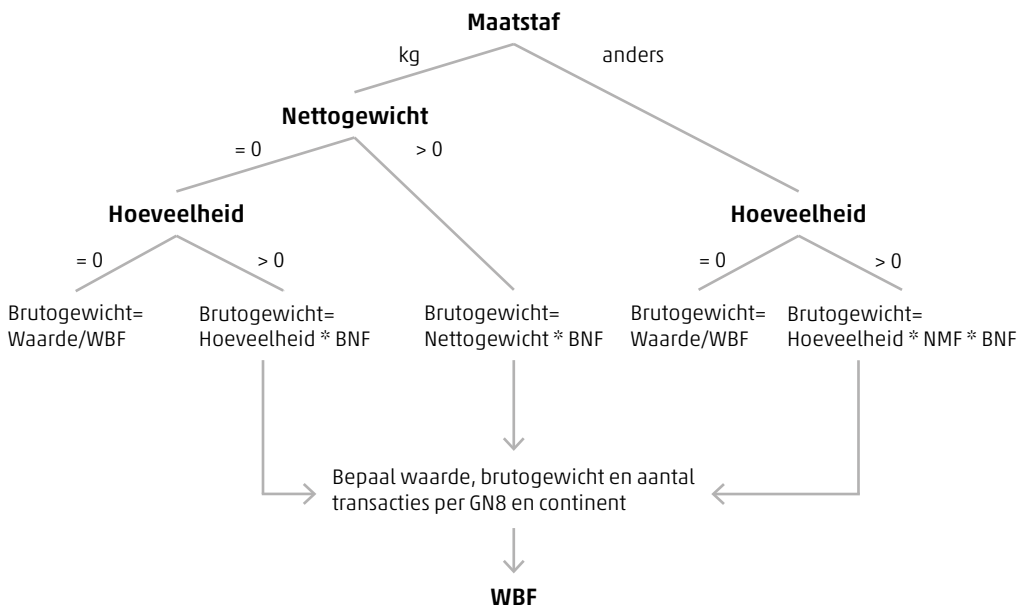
**Maatstaf**

kg

anders

**Nettogewicht**

= 0

> 0

**Hoeveelheid**

= 0

> 0

**Hoeveelheid**

= 0

> 0

Brutogewicht= Waarde/WBF

Brutogewicht= Hoeveelheid * BNF

Brutogewicht= Nettogewicht * BNF

Brutogewicht= Waarde/WBF

Brutogewicht= Hoeveelheid * NMF * BNF

Bepaal waarde, brutogewicht en aantal transacties per GN8 en continent

**WBF**